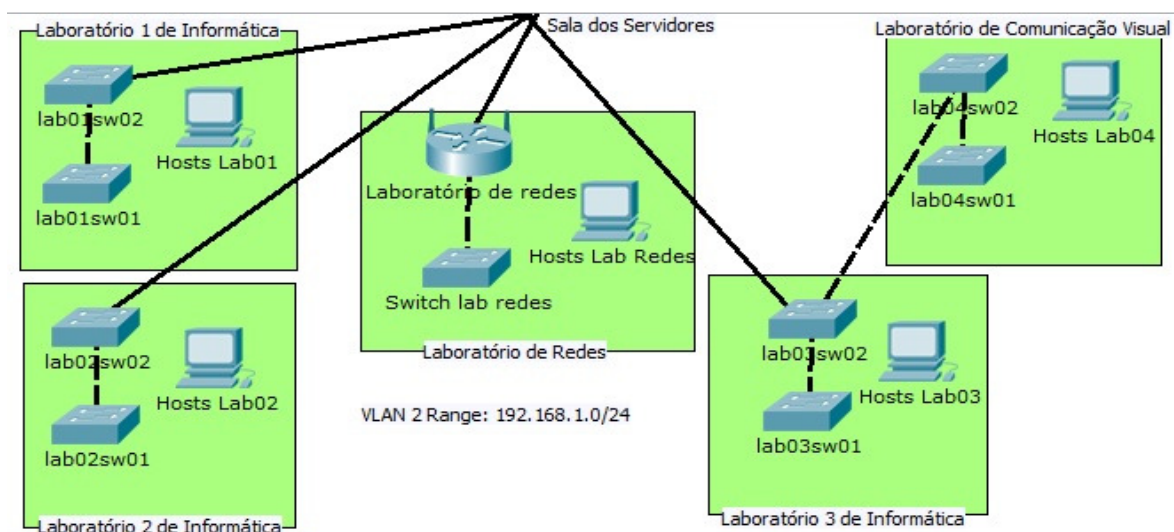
Sala dos Servidores

Laboratório 1 de Informática

lab01sw02

Hosts Lab01

lab01sw01

Laboratório de redes

Hosts Lab Redes

Switch lab redes

Laboratório de Redes

Laboratório de Comunicação Visual

lab04sw02

Hosts Lab04

lab04sw01

lab02sw02

Hosts Lab02

lab02sw01

Laboratório 2 de Informática

VLAN 2 Range: 192.168.1.0/24

lab03sw02

Hosts Lab03

lab03sw01

Laboratório 3 de Informática